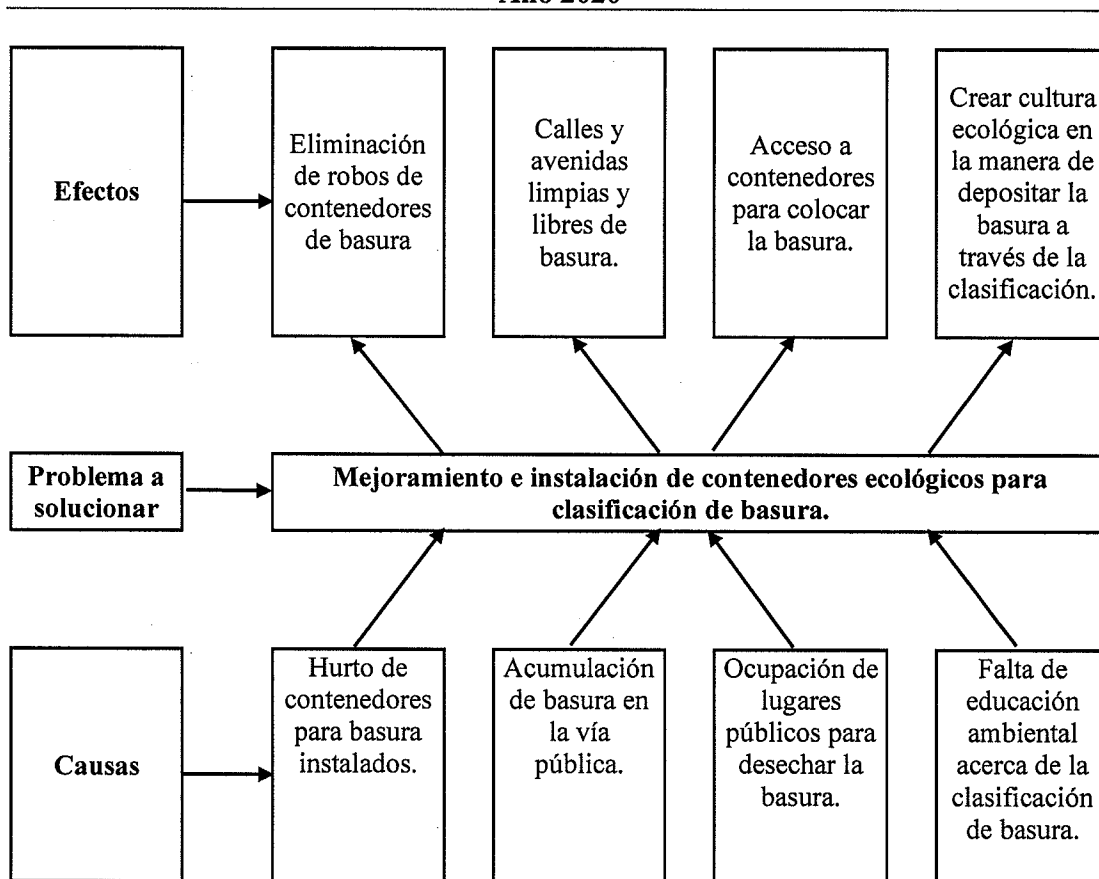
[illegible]

Efectos

Eliminación de robos de contenedores de basura

Calles y avenidas limpias y libres de basura.

Acceso a contenedores para colocar la basura.

Crear cultura ecológica en la manera de depositar la basura a través de la clasificación.

Problema a solucionar

Mejoramiento e instalación de contenedores ecológicos para clasificación de basura.

Causas

Hurto de contenedores para basura instalados.

Acumulación de basura en la vía pública.

Ocupación de lugares públicos para desechar la basura.

Falta de educación ambiental acerca de la clasificación de basura.